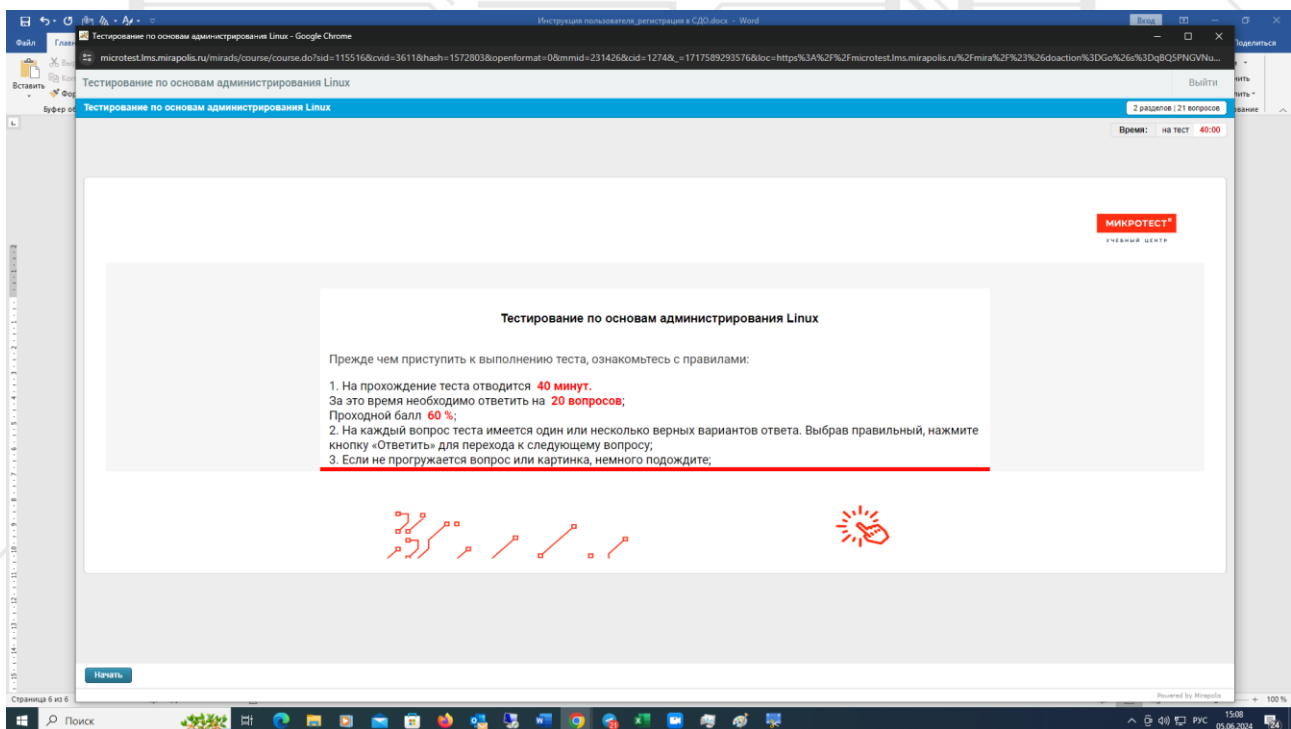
Инструкция пользователя_регистрация в СДО.docx - Word

Вход

Файл Глав

Поделиться

Вставить

Буфер об

Тестирование по основам администрирования Linux - Google Chrome

microtest.lms.mirapolis.ru/mirads/course/course.do?sid=115516&cvid=3611&hash=1572803&openformat=0&mmid=231426&cid=1274&_=1717589293576&loc=https%3A%2F%2Fmicrotest.lms.mirapolis.ru%2Fmira%2F%23%26doaction%3DGo%26s%3Dq8Q5PNGVNu...

Тестирование по основам администрирования Linux

Выйти

Тестирование по основам администрирования Linux

2 разделов | 21 вопросов

Время: на тест 40:00

МИКРОТЕСТ®
УЧЕБНЫЙ ЦЕНТР

Тестирование по основам администрирования Linux

Прежде чем приступить к выполнению теста, ознакомьтесь с правилами:

1. На прохождение теста отводится 40 минут.
За это время необходимо ответить на 20 вопросов;
Проходной балл 60 %;
2. На каждый вопрос теста имеется один или несколько верных вариантов ответа. Выбрав правильный, нажмите кнопку «Ответить» для перехода к следующему вопросу;
3. Если не прогружается вопрос или картинка, немного подождите;

Начать

Powered by Mirapolis

Страница 6 из 6

100 %

Поиск

РУС 15:08 05.06.2024